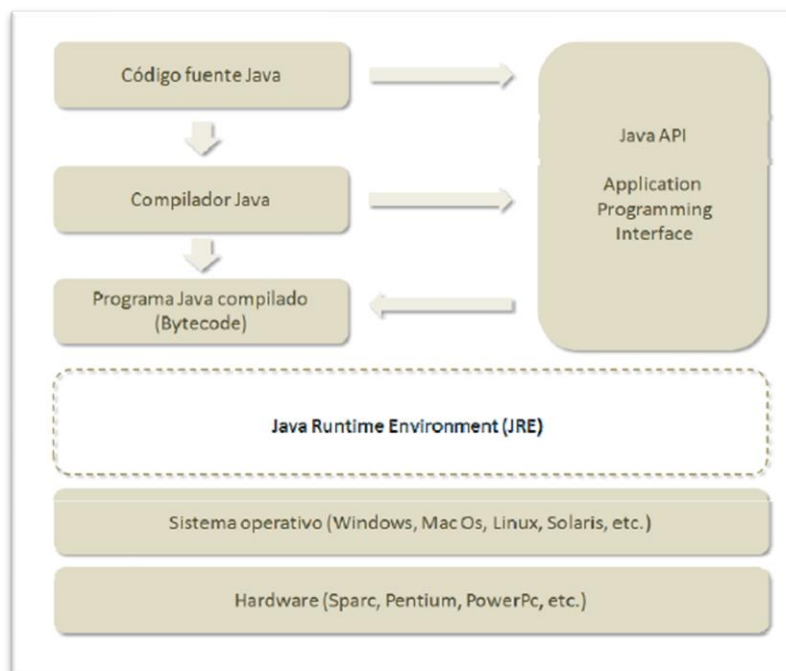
Código fuente Java

Compilador Java

Programa Java compilado (Bytecode)

Java API

Application Programming Interface

Java Runtime Environment (JRE)

Sistema operativo (Windows, Mac Os, Linux, Solaris, etc.)

Hardware (Sparc, Pentium, PowerPc, etc.)